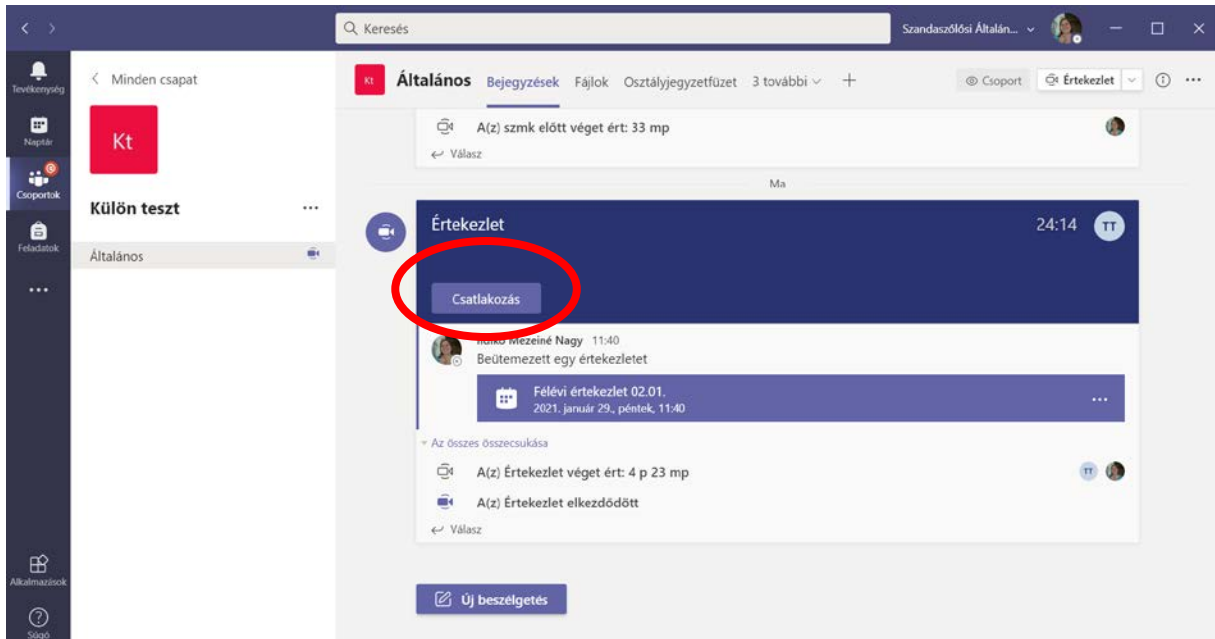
Keresés

Szandaszőlősi Általán... ⌄

Tevékenység

Naptár

Csoportok

Feladatok

...

Alkalmazások

Súgó

‹ Minden csapat

Kt

Külön teszt ...

Általános

Kt Általános Bejegyzések Fájlok Osztályjegyzetfüzet 3 további ⌄ +

Csoport Értekezlet ⌄ ⓘ ...

A(z) szmk előtt véget ért: 33 mp

↩ Válasz

Ma

Értekezlet 24:14 TT

Csatlakozás

Ildikó Mezeiné Nagy 11:40
Beütemezett egy értekezletet

Félévi értekezlet 02.01.
2021. január 29., péntek, 11:40

...

Az összes összecsukása

A(z) Értekezlet véget ért: 4 p 23 mp

TT

A(z) Értekezlet elkezdődött

↩ Válasz

Új beszélgetés